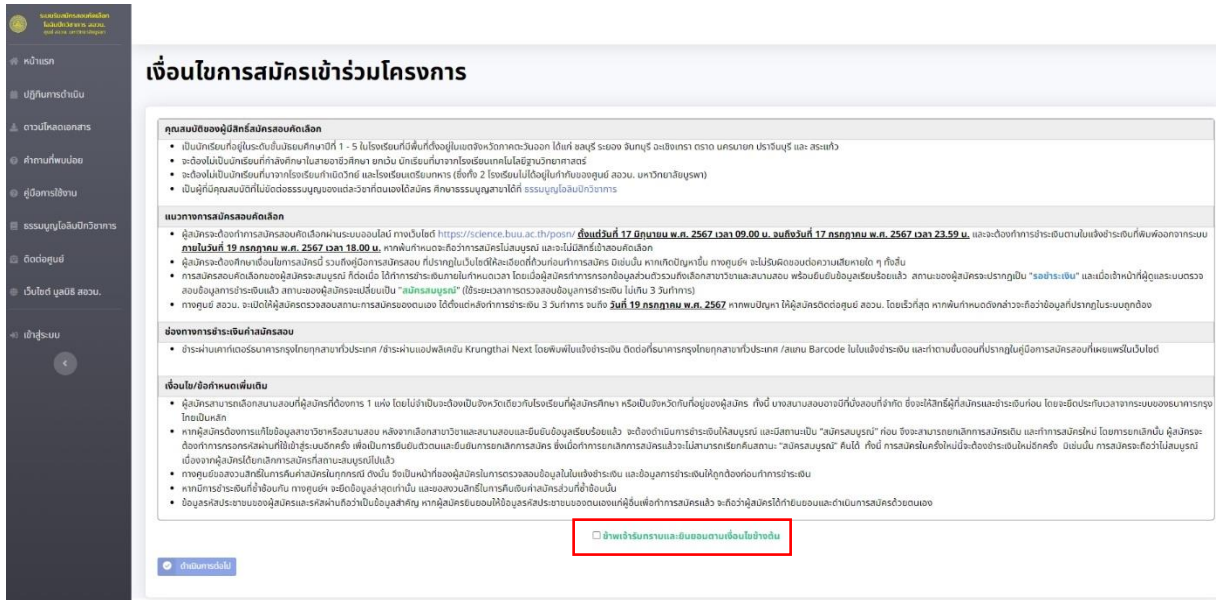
ระบบรับสมัครสอบคัดเลือก

หน้าแรก
ปฏิทินการดำเนิน
ดาวน์โหลดเอกสาร
คำถามที่พบบ่อย
คู่มือการใช้งาน
ธรรมนูญโอลิมปิกวิชาการ
ติดต่อศูนย์
เว็บไซต์ มูลนิธิ สอวน.
เข้าสู่ระบบ

เงื่อนไขการสมัครเข้าร่วมโครงการ

คุณสมบัติของผู้มีสิทธิ์สมัครสอบคัดเลือก

• เป็นนักเรียนที่อยู่ในระดับชั้นมัธยมศึกษาปีที่ 1 - 5 ในโรงเรียนที่มีพื้นที่ตั้งอยู่ในเขตจังหวัดภาคตะวันออก ได้แก่ ชลบุรี ระยอง จันทบุรี ฉะเชิงเทรา ตราด นครนายก ปราจีนบุรี และ สระแก้ว
• จะต้องไม่เป็นนักเรียนที่กำลังศึกษาในสายอาชีวศึกษา ยกเว้น นักเรียนที่มาจากโรงเรียนเทคโนโลยีฐานวิทยาศาสตร์
• จะต้องไม่เป็นนักเรียนที่มาจากโรงเรียนกำเนิดวิทย์ และโรงเรียนเตรียมทหาร (ซึ่งทั้ง 2 โรงเรียนไม่ได้อยู่ในกำกับของศูนย์ สอวน. มหาวิทยาลัยบูรพา)
• เป็นผู้ที่มีคุณสมบัติที่ไม่ขัดต่อธรรมนูญของแต่ละวิชาที่ตนเองได้สมัคร ศึกษาธรรมนูญสาขาได้ที่ ธรรมนูญโอลิมปิกวิชาการ

แนวทางการสมัครสอบคัดเลือก

• ผู้สมัครจะต้องทำการสมัครสอบคัดเลือกผ่านระบบออนไลน์ ทางเว็บไซต์ https://science.buu.ac.th/posn/ ตั้งแต่วันที่ 17 มิถุนายน พ.ศ. 2567 เวลา 09.00 น. จนถึงวันที่ 17 กรกฎาคม พ.ศ. 2567 เวลา 23.59 น. และจะต้องทำการชำระเงินตามใบแจ้งชำระเงินที่พิมพ์ออกจากระบบ ภายในวันที่ 19 กรกฎาคม พ.ศ. 2567 เวลา 18.00 น. หากพ้นกำหนดจะถือว่าการสมัครไม่สมบูรณ์ และจะไม่มีสิทธิ์เข้าสอบคัดเลือก
• ผู้สมัครจะต้องศึกษาเงื่อนไขการสมัครนี้ รวมถึงคู่มือการสมัครสอบ ที่ปรากฏในเว็บไซต์ให้ละเอียดถี่ถ้วนก่อนทำการสมัคร มิเช่นนั้น หากเกิดปัญหาขึ้น ทางศูนย์ฯ จะไม่รับผิดชอบต่อความเสียหายใด ๆ ทั้งสิ้น
• การสมัครสอบคัดเลือกของผู้สมัครจะสมบูรณ์ ก็ต่อเมื่อ ได้ทำการชำระเงินภายในกำหนดเวลา โดยเมื่อผู้สมัครทำการกรอกข้อมูลส่วนตัวรวมถึงเลือกสาขาวิชาและสนามสอบ พร้อมยืนยันข้อมูลเรียบร้อยแล้ว สถานะของผู้สมัครจะปรากฏเป็น "รอชำระเงิน" และเมื่อเจ้าหน้าที่ผู้ดูแลระบบตรวจสอบข้อมูลการชำระเงินแล้ว สถานะของผู้สมัครจะเปลี่ยนเป็น "สมัครสมบูรณ์" (ใช้ระยะเวลาการตรวจสอบข้อมูลการชำระเงิน ไม่เกิน 3 วันทำการ)
• ทางศูนย์ สอวน. จะเปิดให้ผู้สมัครตรวจสอบสถานะการสมัครของตนเอง ได้ตั้งแต่หลังการชำระเงิน 3 วันทำการ จนถึง วันที่ 19 กรกฎาคม พ.ศ. 2567 หากพบปัญหา ให้ผู้สมัครติดต่อศูนย์ สอวน. โดยเร็วที่สุด หากพ้นกำหนดดังกล่าวจะถือว่าข้อมูลที่ปรากฏในระบบถูกต้อง

ช่องทางการชำระเงินค่าสมัครสอบ

• ชำระผ่านเคาน์เตอร์ธนาคารกรุงไทยทุกสาขาทั่วประเทศ /ชำระผ่านแอปพลิเคชัน Krungthai Next โดยพิมพ์ใบแจ้งชำระเงิน ติดต่อที่ธนาคารกรุงไทยทุกสาขาทั่วประเทศ /สแกน Barcode ในใบแจ้งชำระเงิน และทำตามขั้นตอนที่ปรากฏในคู่มือการสมัครสอบที่เผยแพร่ในเว็บไซต์

เงื่อนไข/ข้อกำหนดเพิ่มเติม

• ผู้สมัครสามารถเลือกสนามสอบที่ผู้สมัครที่ต้องการ 1 แห่ง โดยไม่จำเป็นจะต้องเป็นจังหวัดเดียวกับโรงเรียนที่ผู้สมัครศึกษา หรือเป็นจังหวัดที่อยู่ของผู้สมัคร ทั้งนี้ บางสนามสอบอาจมีที่นั่งสอบที่จำกัด ซึ่งจะให้สิทธิ์ผู้ที่สมัครและชำระเงินก่อน โดยจะยึดตามเวลาจากระบบของธนาคารกรุงไทยเป็นหลัก
• หากผู้สมัครต้องการแก้ไขข้อมูลสาขาวิชาหรือสนามสอบ หลังจากเลือกสาขาวิชาและสนามสอบและยืนยันข้อมูลเรียบร้อยแล้ว จะต้องดำเนินการชำระเงินให้สมบูรณ์ และมีสถานะเป็น "สมัครสมบูรณ์" ก่อน จึงจะสามารถยกเลิกการสมัครเดิม และทำการสมัครใหม่ โดยการยกเลิกนั้น ผู้สมัครจะต้องทำการกรอกรหัสผ่านที่ใช้เข้าสู่ระบบอีกครั้ง เพื่อเป็นการยืนยันตัวตนและยืนยันการยกเลิกการสมัคร ซึ่งเมื่อทำการยกเลิกการสมัครแล้วจะไม่สามารถเรียกคืนสถานะ "สมัครสมบูรณ์" คืนได้ ทั้งนี้ การสมัครในครั้งใหม่นั้นจะต้องชำระเงินใหม่อีกครั้ง มิเช่นนั้น การสมัครจะถือว่าไม่สมบูรณ์ เนื่องจากผู้สมัครได้ยกเลิกการสมัครที่สถานะสมบูรณ์ไปแล้ว
• ทางศูนย์ขอสงวนสิทธิ์ในการคืนค่าสมัครในทุกกรณี ดังนั้น จึงเป็นหน้าที่ของผู้สมัครในการตรวจสอบข้อมูลในใบแจ้งชำระเงิน และข้อมูลการชำระเงินให้ถูกต้องก่อนทำการชำระเงิน
• หากมีการชำระเงินที่ซ้ำซ้อนกัน ทางศูนย์ฯ จะยึดข้อมูลล่าสุดเท่านั้น และขอสงวนสิทธิ์ในการคืนเงินค่าสมัครส่วนที่ซ้ำซ้อนนั้น
• ข้อมูลรหัสประจำตัวประชาชนของผู้สมัครและรหัสผ่านถือว่าเป็นข้อมูลสำคัญ หากผู้สมัครยินยอมให้ข้อมูลรหัสประชาชนของตนเองแก่ผู้อื่นเพื่อทำการสมัครแล้ว จะถือว่าผู้สมัครได้ทำยินยอมและดำเนินการสมัครด้วยตนเอง

☐ ข้าพเจ้ารับทราบและยินยอมตามเงื่อนไขข้างต้น

ดำเนินการต่อไป